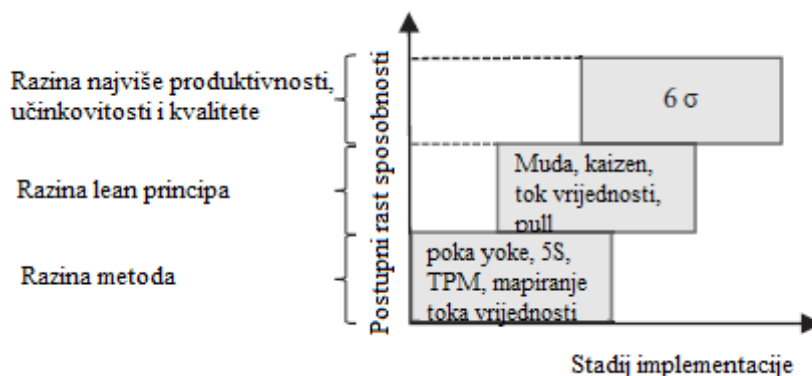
Razina najviše produktivnosti, učinkovitosti i kvalitete

Razina lean principa

Razina metoda

Postupni rast sposobnosti

$6\sigma$

Muda, kaizen, tok vrijednosti, pull

poka yoke, 5S, TPM, mapiranje toka vrijednosti

Stadij implementacije